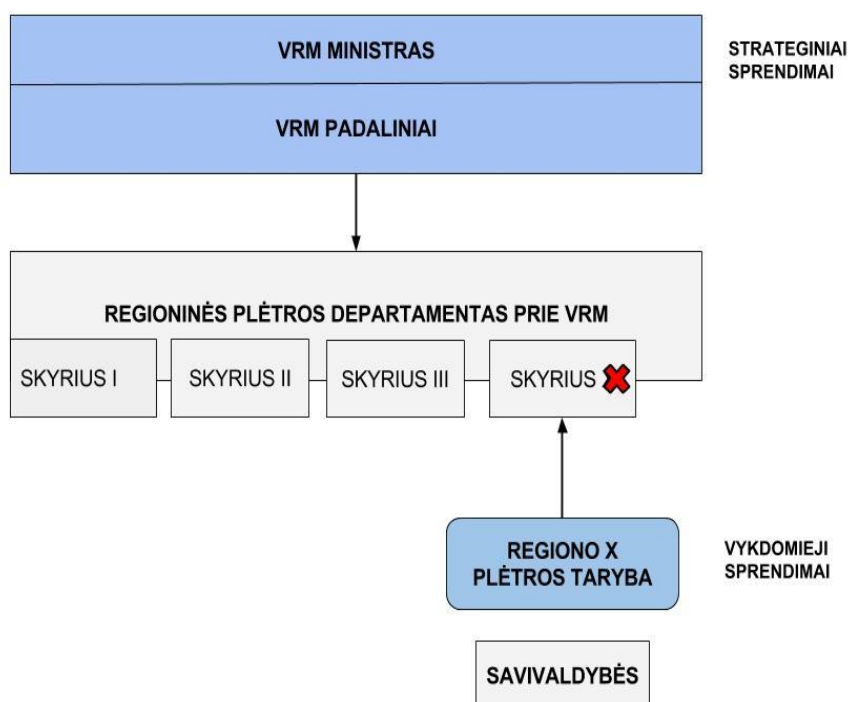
VRM MINISTRAS

STRATEGINIAI SPRENDIMAI

VRM PADALINIAI

REGIONINĖS PLĖTROS DEPARTAMENTAS PRIE VRM

SKYRIUS I

SKYRIUS II

SKYRIUS III

SKYRIUS

REGIONO X PLĖTROS TARYBA

VYKDOMIEJI SPRENDIMAI

SAVIVALDYBĖS